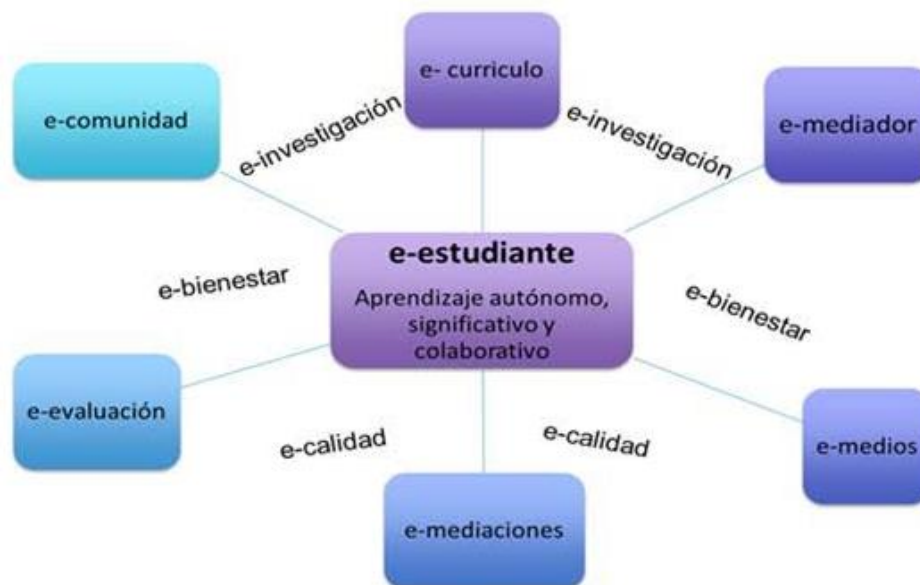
e- curriculo

e-comunidad

e-investigación

e-investigación

e-mediador

e-estudiante

Aprendizaje autónomo, significativo y colaborativo

e-bienestar

e-bienestar

e-evaluación

e-calidad

e-calidad

e-medios

e-mediaciones